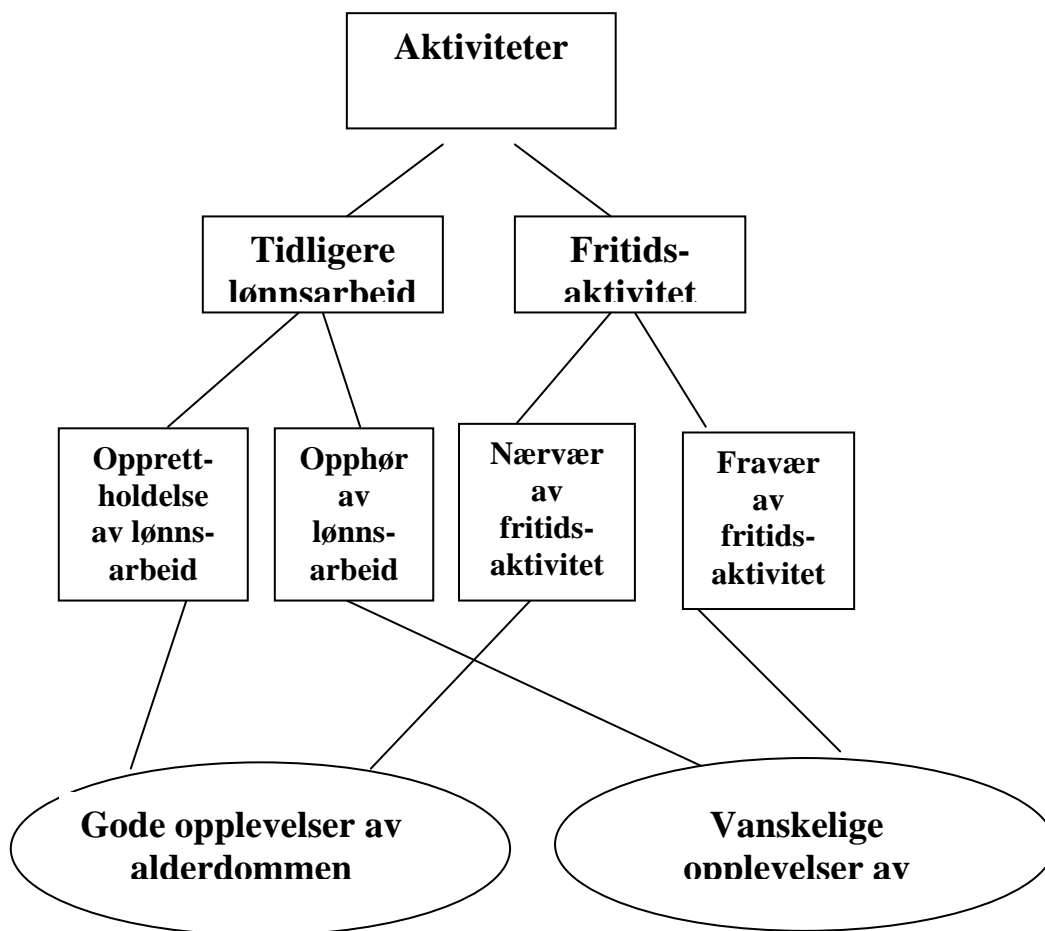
Aktiviteter

Tidligere lønnsarbeid

Fritidsaktivitet

Opprettholdelse av lønnsarbeid

Opphør av lønnsarbeid

Nærvær av fritidsaktivitet

Fravær av fritidsaktivitet

Gode opplevelser av alderdommen

Vanskelige opplevelser av